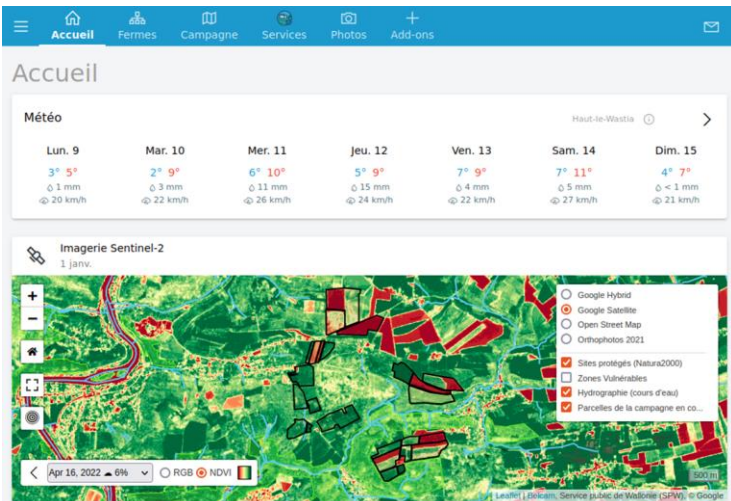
Accueil Fermes Campagne Services Photos Add-ons

Accueil

Météo

Haut-le-Wastia

| Lun. 9 | Mar. 10 | Mer. 11 | Jeu. 12 | Ven. 13 | Sam. 14 | Dim. 15 |
|---|---|---|---|---|---|---|
| 3° 5° | 2° 9° | 6° 10° | 5° 9° | 7° 9° | 7° 11° | 4° 7° |
| 1 mm | 3 mm | 11 mm | 15 mm | 4 mm | 5 mm | < 1 mm |
| 20 km/h | 22 km/h | 26 km/h | 24 km/h | 22 km/h | 27 km/h | 21 km/h |

Imagerie Sentinel-2
1 janv.

+
−

Google Hybrid
Google Satellite
Open Street Map
Orthophotos 2021
Sites protégés (Natura2000)
Zones Vulnérables
Hydrographie (cours d'eau)
Parcelles de la campagne en co...

Apr 16, 2022 ☁ 6% RGB NDVI

500 m

Leaflet | Belcam, Service public de Wallonie (SPW), © Google